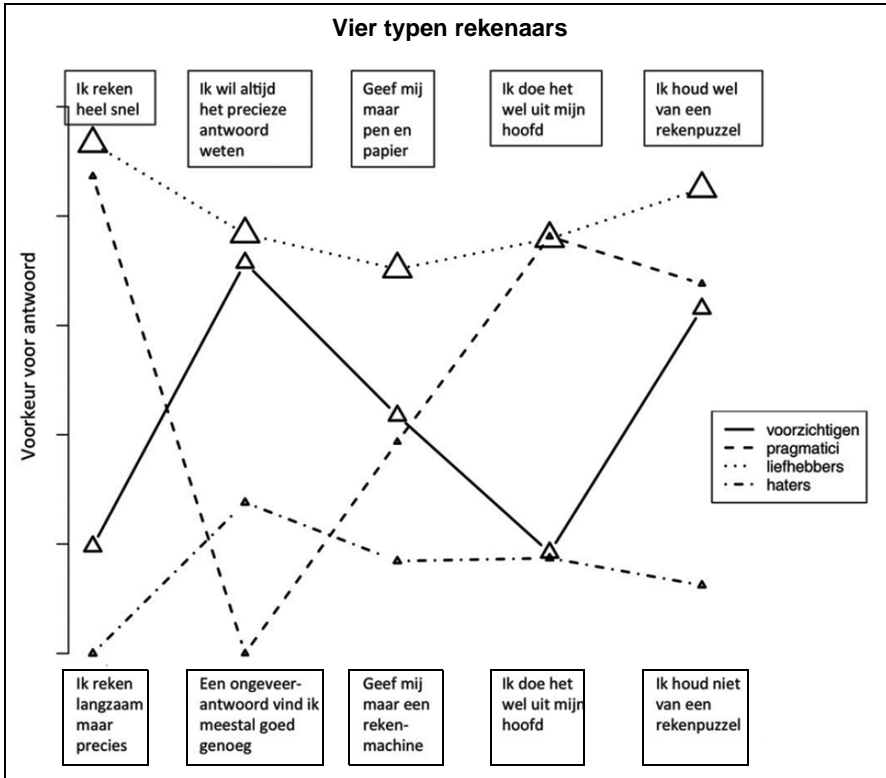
Vier typen rekenaars

Ik reken heel snel

Ik wil altijd het precieze antwoord weten

Geef mij maar pen en papier

Ik doe het wel uit mijn hoofd

Ik houd wel van een rekenpuzzel

Voorkeur voor antwoord

voorzichtigen
pragmatici
liefhebbers
haters

Ik reken langzaam maar precies

Een ongeveerantwoord vind ik meestal goed genoeg

Geef mij maar een rekenmachine

Ik doe het wel uit mijn hoofd

Ik houd niet van een rekenpuzzel